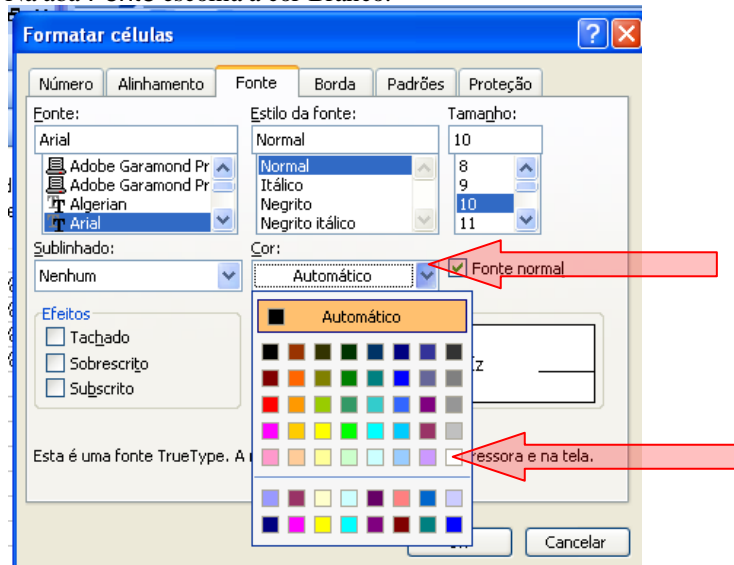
Formatar células

Número | Alinhamento | Fonte | Borda | Padrões | Proteção

Fonte:
Arial
Adobe Garamond Pr
Adobe Garamond Pr
Algerian
Arial

Estilo da fonte:
Normal
Normal
Itálico
Negrito
Negrito itálico

Tamanho:
10
8
9
10
11

Sublinhado:
Nenhum

Cor:
Automático

Fonte normal

Efeitos
Tachado
Sobrescrito
Subscrito

Automático

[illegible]iz

Esta é uma fonte TrueType. A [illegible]ressora e na tela.

Cancelar